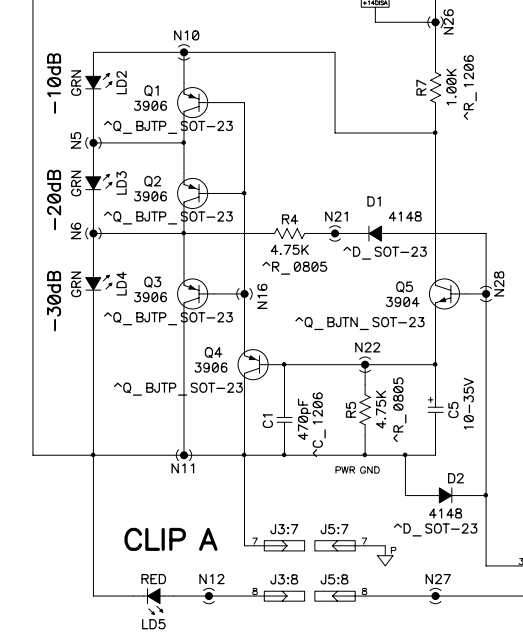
+14DISA
N26
N10
-10dB
GRN
LD2
Q1
3906
^Q_BJTP_SOT-23
R7
1.00K
^R_1206
N5
-20dB
GRN
LD3
Q2
3906
^Q_BJTP_SOT-23
D1
4148
R4
N21
4.75K
^D_SOT-23
N6
^R_0805
-30dB
GRN
LD4
Q3
3906
^Q_BJTP_SOT-23
N16
Q5
3904
N28
^Q_BJTN_SOT-23
Q4
3906
^Q_BJTP_SOT-23
N22
C1
470pF
^C_1206
R5
4.75K
^R_0805
C5
10-35V
PWR GND
N11
D2
4148
^D_SOT-23
CLIP A
J3:7
J5:7
7
7
P
RED
N12
J3:8
J5:8
N27
8
8
LD5
3